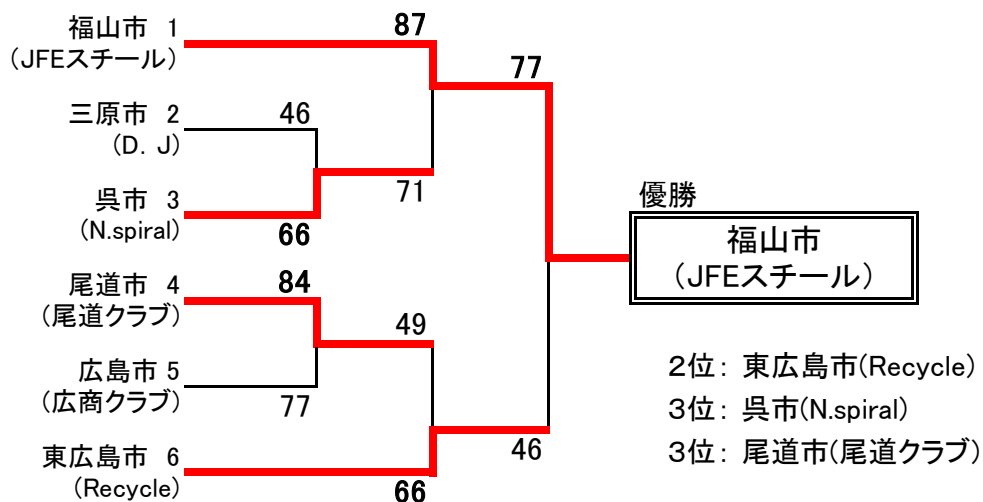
福山市 1
（JFEスチール）

三原市 2
（D. J）

呉市 3
（N.spiral）

尾道市 4
（尾道クラブ）

広島市 5
（広商クラブ）

東広島市 6
（Recycle）

87
46
71
66
84
49
77
66
77
46

優勝
福山市
（JFEスチール）

2位：東広島市(Recycle)
3位：呉市(N.spiral)
3位：尾道市(尾道クラブ)